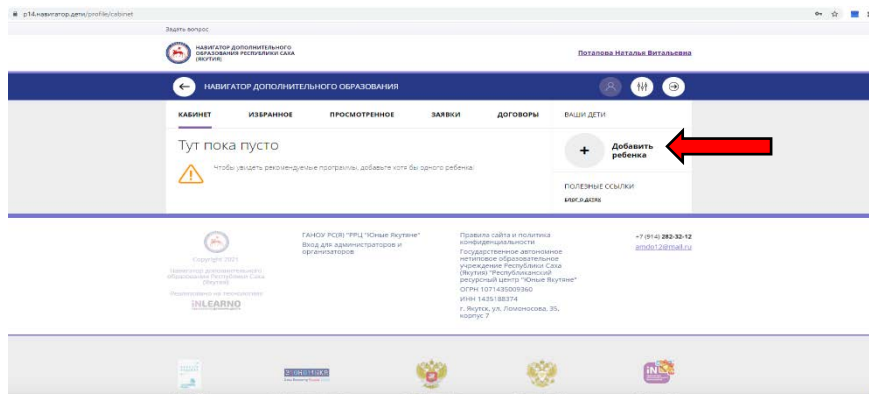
p14.навигатор.дети/profile/cabinet

Задать вопрос

НАВИГАТОР ДОПОЛНИТЕЛЬНОГО ОБРАЗОВАНИЯ РЕСПУБЛИКИ САХА (ЯКУТИЯ)

Потапова Наталья Витальевна

НАВИГАТОР ДОПОЛНИТЕЛЬНОГО ОБРАЗОВАНИЯ

КАБИНЕТ ИЗБРАННОЕ ПРОСМОТРЕННОЕ ЗАЯВКИ ДОГОВОРЫ

ВАШИ ДЕТИ

Тут пока пусто

Чтобы увидеть рекомендуемые программы, добавьте хотя бы одного ребенка

Добавить ребенка

ПОЛЕЗНЫЕ ССЫЛКИ

блог.р.дети

Copyright 2021
Навигатор дополнительного образования Республики Саха (Якутия)
Разработано на технологиях
INLEARNO

ГАНОУ РС(Я) "РРЦ "Юные Якутяне"
Вход для администраторов и организаторов

Правила сайта и политика конфиденциальности
Государственное автономное нетиповое образовательное учреждение Республики Саха (Якутия) "Республиканский ресурсный центр "Юные Якутяне"
ОГРН 1071435009360
ИНН 1435188374
г. Якутск, ул. Ломоносова, 35, корпус 7

+7 (914) 282-32-12
amdo12@mail.ru